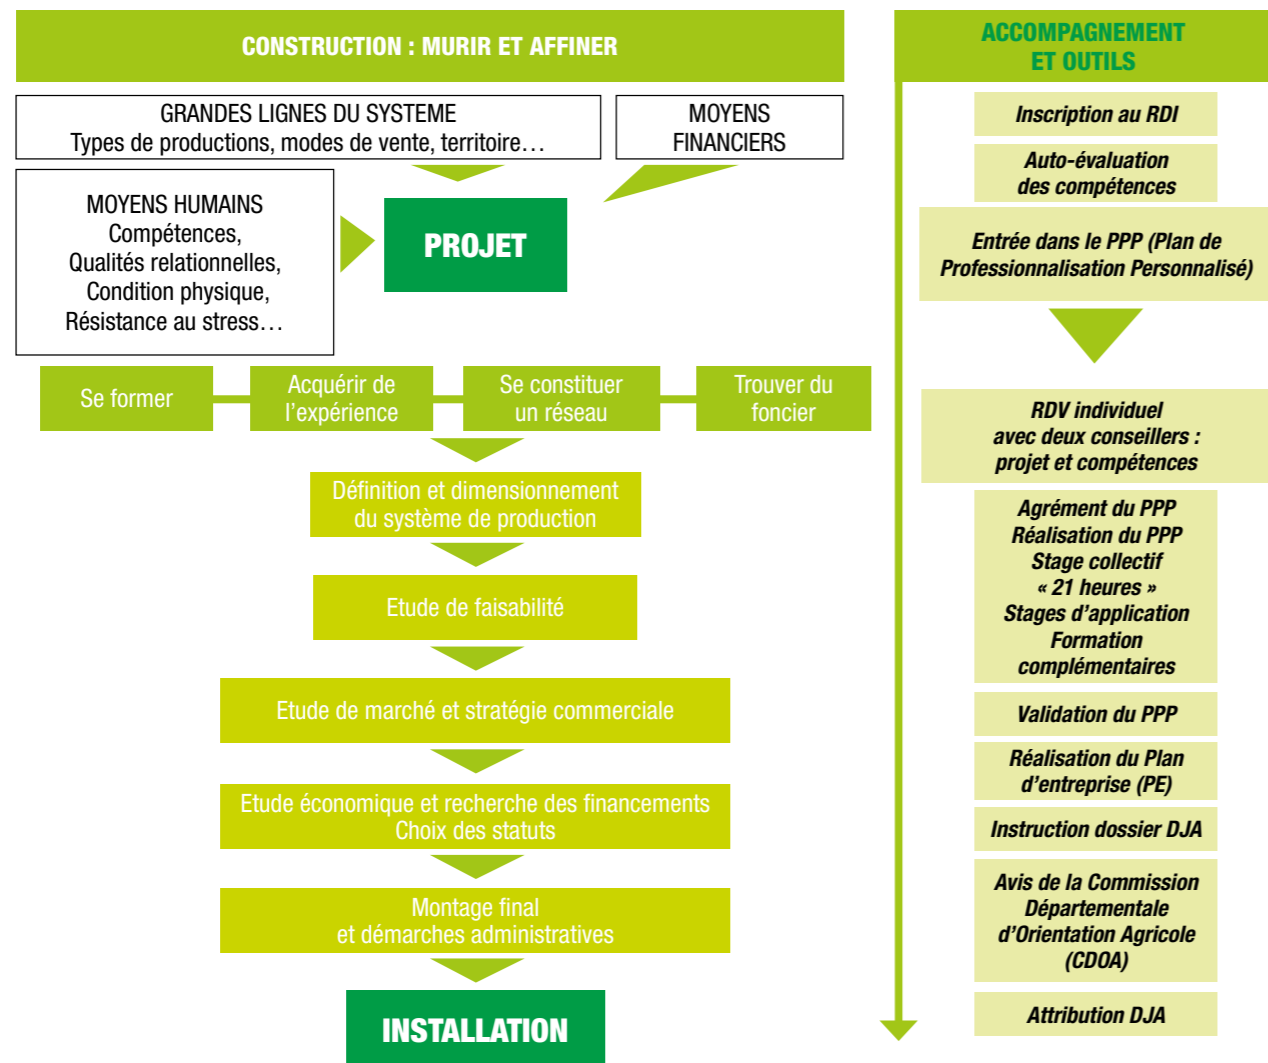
CONSTRUCTION : MURIR ET AFFINER

GRANDES LIGNES DU SYSTEME
Types de productions, modes de vente, territoire…

MOYENS FINANCIERS

MOYENS HUMAINS
Compétences,
Qualités relationnelles,
Condition physique,
Résistance au stress…

PROJET

Se former

Acquérir de l'expérience

Se constituer un réseau

Trouver du foncier

Définition et dimensionnement du système de production

Etude de faisabilité

Etude de marché et stratégie commerciale

Etude économique et recherche des financements
Choix des statuts

Montage final
et démarches administratives

INSTALLATION

ACCOMPAGNEMENT ET OUTILS

Inscription au RDI

Auto-évaluation des compétences

Entrée dans le PPP (Plan de Professionnalisation Personnalisé)

RDV individuel
avec deux conseillers :
projet et compétences

Agrément du PPP
Réalisation du PPP
Stage collectif
« 21 heures »
Stages d'application
Formation complémentaires

Validation du PPP

Réalisation du Plan d'entreprise (PE)

Instruction dossier DJA

Avis de la Commission Départementale d'Orientation Agricole (CDOA)

Attribution DJA